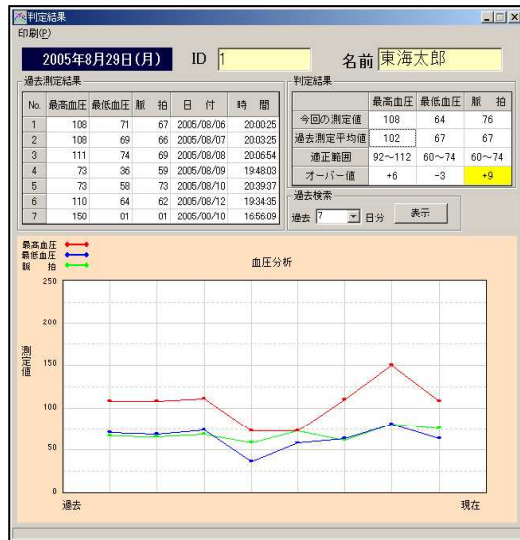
判定結果
印刷(P)

2005年8月29日(月)　ID 1　名前 東海太郎

過去測定結果

| No. | 最高血圧 | 最低血圧 | 脈　拍 | 日　付 | 時　間 |
|---|---|---|---|---|---|
| 1 | 108 | 71 | 67 | 2005/08/06 | 20:00:25 |
| 2 | 108 | 69 | 66 | 2005/08/07 | 20:03:25 |
| 3 | 111 | 74 | 69 | 2005/08/08 | 20:06:54 |
| 4 | 73 | 36 | 59 | 2005/08/09 | 19:48:03 |
| 5 | 73 | 58 | 73 | 2005/08/10 | 20:39:37 |
| 6 | 110 | 64 | 62 | 2005/08/12 | 19:34:35 |
| 7 | 150 | 01 | 01 | 2005/00/10 | 16:56:09 |

判定結果

| | 最高血圧 | 最低血圧 | 脈　拍 |
|---|---|---|---|
| 今回の測定値 | 108 | 64 | 76 |
| 過去測定平均値 | 102 | 67 | 67 |
| 適正範囲 | 92～112 | 60～74 | 60～74 |
| オーバー値 | +6 | -3 | +9 |

過去検索
過去 7 日分　表示

最高血圧
最低血圧
脈　拍

血圧分析

250
200
150
100
50
0

測定値

過去　現在